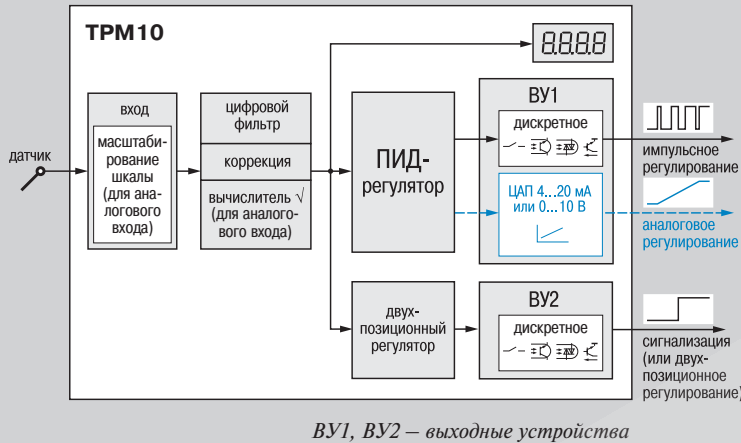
ТРМ10

8.8.8.8

вход

масштабирование шкалы (для аналогового входа)

датчик

цифровой фильтр

коррекция

вычислитель √ (для аналогового входа)

ПИД-регулятор

двухпозиционный регулятор

ВУ1

дискретное

ЦАП 4...20 мА или 0...10 В

ВУ2

дискретное

импульсное регулирование

аналоговое регулирование

сигнализация (или двухпозиционное регулирование)

ВУ1, ВУ2 – выходные устройства